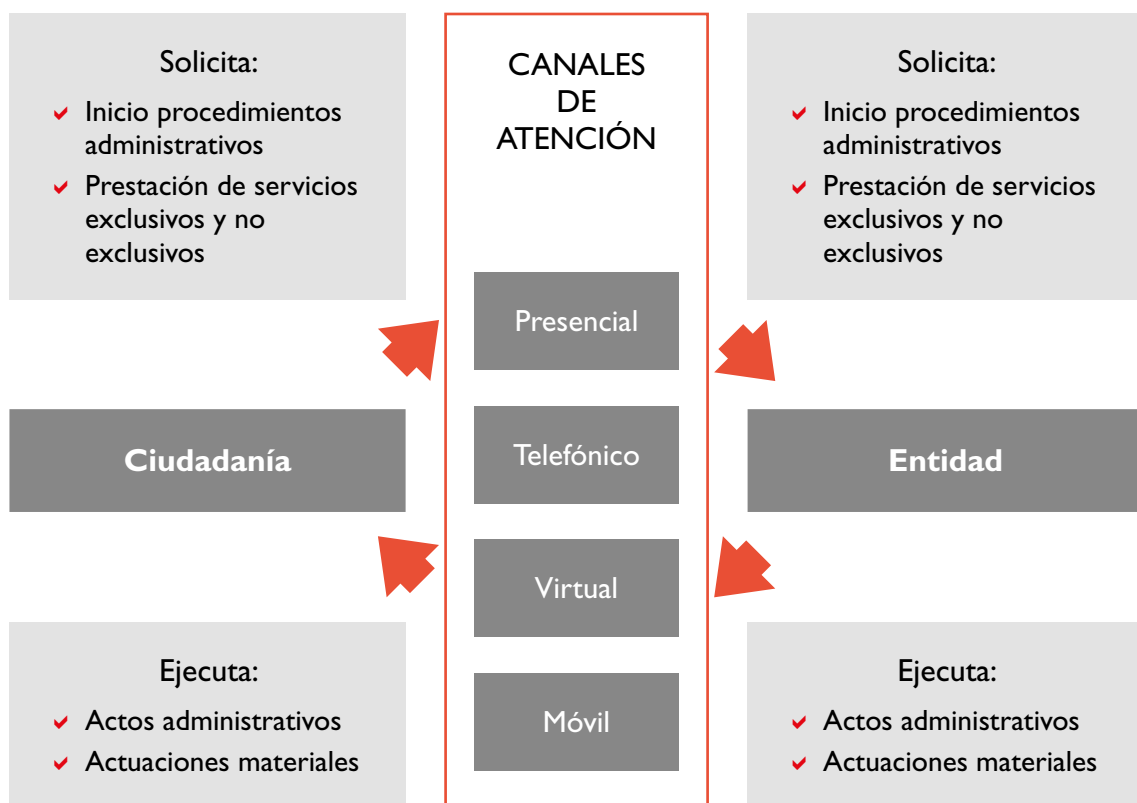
Solicita:

- Inicio procedimientos administrativos
- Prestación de servicios exclusivos y no exclusivos

CANALES DE ATENCIÓN

Solicita:

- Inicio procedimientos administrativos
- Prestación de servicios exclusivos y no exclusivos

Presencial

Ciudadanía

Telefónico

Entidad

Virtual

Ejecuta:

- Actos administrativos
- Actuaciones materiales

Móvil

Ejecuta:

- Actos administrativos
- Actuaciones materiales